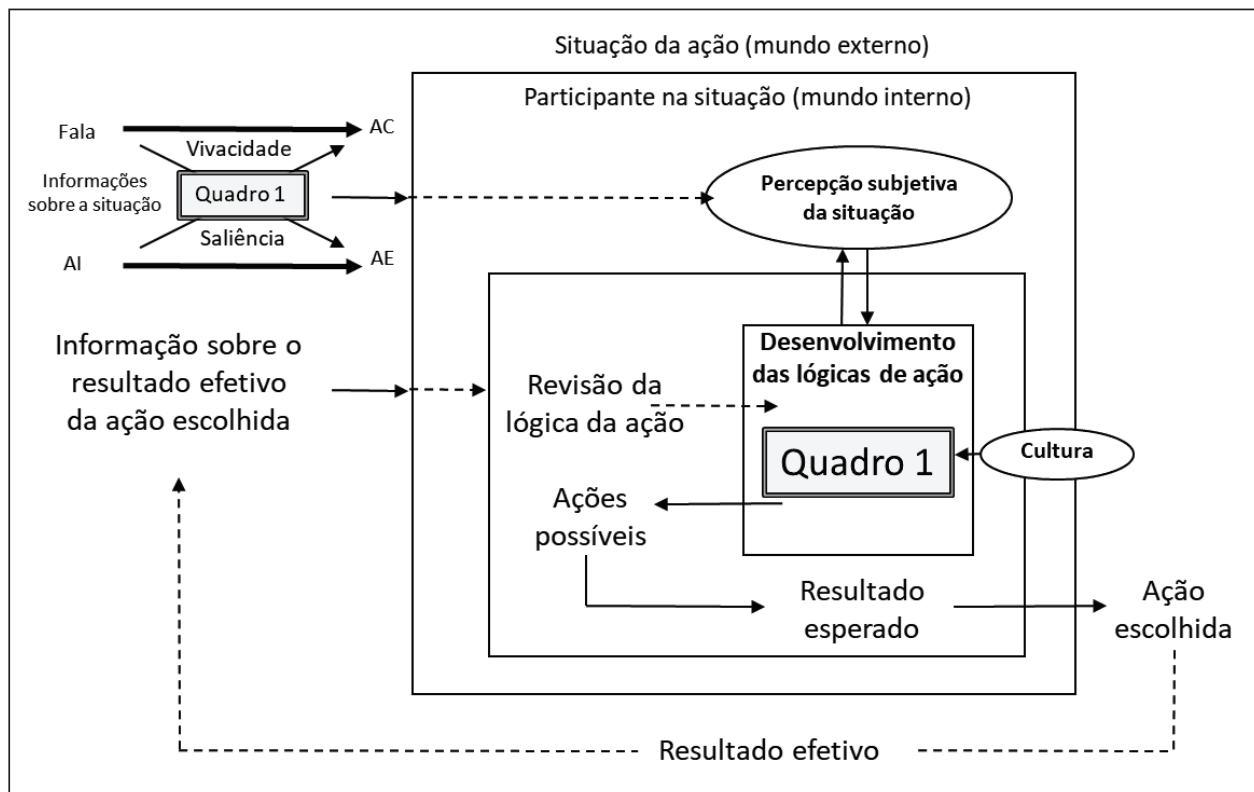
Situação da ação (mundo externo)

Participante na situação (mundo interno)

Fala

AC

Vivacidade

Informações sobre a situação

Quadro 1

Saliência

AI

AE

Percepção subjetiva da situação

Informação sobre o resultado efetivo da ação escolhida

Revisão da lógica da ação

Desenvolvimento das lógicas de ação

Quadro 1

Cultura

Ações possíveis

Resultado esperado

Ação escolhida

Resultado efetivo